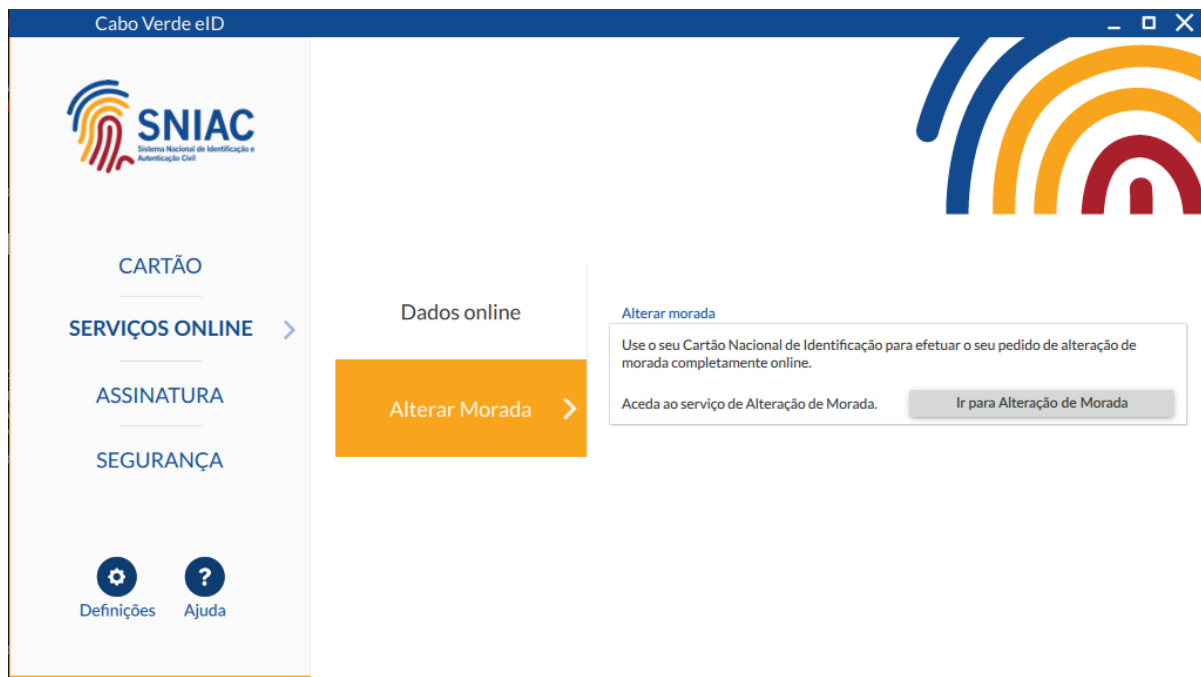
Cabo Verde eID

SNIAC
Sistema Nacional de Identificação e Autenticação Civil

CARTÃO
SERVIÇOS ONLINE
ASSINATURA
SEGURANÇA

Definições
Ajuda

Dados online
Alterar Morada

Alterar morada
Use o seu Cartão Nacional de Identificação para efetuar o seu pedido de alteração de morada completamente online.

Aceda ao serviço de Alteração de Morada.
Ir para Alteração de Morada